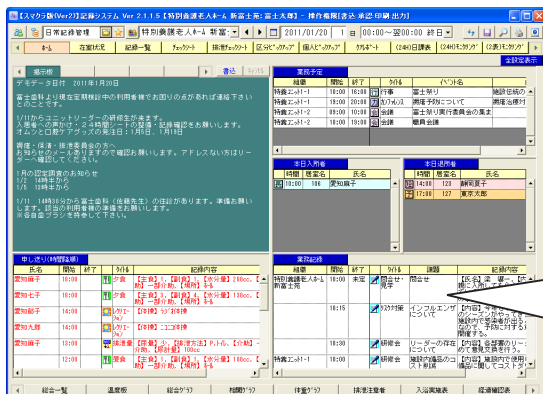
【スマクラ版(Ver2)】記録システム Ver 2.1.1.5【特別養護老人ホーム 新富士苑：富士太郎】 - 操作権限[表示 承認 印刷 出力]

日常記録管理 | 特別養護老人ホーム 新富 | 2011/01/20 | 1日 | 00:00～翌00:00 終日

ホーム | 在宅状況 | 記録一覧 | チェックシート | 排泄チェックシート | 区分ピックアップ | 個人ピックアップ | ケアルギー | (24H)日課表 | (24H)モニタリング | (2表)モニタリング

全即安表示

掲示板 | 返信

デモデータ日付 2011年1月20日

富士苑新より現在定期検診中の利用者様でお困りの点があれば連絡下さいとのことです。

1/1からユニットリーダーの研修生が来ます。各ユニットへ1週間ずつ、2年時間シートの配置・利用者様に対応をお願いします。オムツと口腔ケアグッズの発注日：1月5日、1月9日

調理・保清・排泄委員会の方へお知らせのメールが送信されて確認お願いします。アドレスない方はリーダー確認してください。

1月の認定調査のお知らせ
1/5 14時から
1/5 10時から

1/11 14時30分から富士森林（佐藤先生）の往診があります。準備お願いします。該当の利用者様の準備をお願いします。
※各自歯ブラシを持参して下さい。

業務予定

| 種類 | 開始 | 終了 | タイトル | イベント名 |
|---|---|---|---|---|
| 特養ユニット-1 | 10:00 | 16:00 | 行事 | 富士祭り | 施設伝統の |
| 特養ユニット-1 | 13:00 | 14:00 | カンファレンス | 褥瘡予防について | 褥瘡治療対 |
| 特養ユニット-2 | 10:00 | 16:00 | 会議 | 富士祭り実行委員会の集ま |
| 特養ユニット-2 | 18:00 | 19:00 | 会議 | 職員会議 |

本日入所者

| 開始 | 居室名 | 氏名 |
|---|---|---|
| 10:00 | 106 | 愛知麻子 |

本日退所者

| 開始 | 居室名 | 氏名 |
|---|---|---|
| 14:20 | 120 | 静岡真子 |
| 17:00 | 127 | 東京大郎 |

申し送り(特記事項)

| 氏名 | 開始 | 終了 | タイトル | 記録内容 |
|---|---|---|---|---|
| 愛知麻子 | 18:00 | | 夕食 | 【主食】1、【副食】4、【水分量】100cc、【 |
| 愛知七子 | 18:00 | | 夕食 | 【主食】1、【副食】4、【水分量】150cc、【 |
| 愛知鮎子 | 17:00 | | レクリエーション | 【内容】ラジオ体操 |
| 愛知九郎 | 14:00 | | レクリエーション | 【内容】ニコニコ体操 |
| 愛知麻子 | 13:00 | | 排泄 | 【排泄方法】トイレ、【尿量】 |
| 愛知麻子 | 12:00 | | 昼食 | 【主食】3、【副食】3、【水分量】150cc、【 |

業務記録

| 種類 | 開始 | 終了 | タイトル | 議題 | 記録内容 |
|---|---|---|---|---|---|
| 特別養護老人ホーム新富士苑 | 10:00 | 未定 | 院会せ・見学 | 院会せ | 【氏名】 |
| | 10:15 | | ラジオ体操 | インフルエンザについて | 【内容】 |
| | 10:00 | | 研修会 | リーダーの存在について | 【内容】 |
| | 10:00 | | 研修会 | 施設内備品のコスト削減 | 【内容】 |

総合一覧 | 温度板 | 総合グラフ | 相関グラフ | 体重グラフ | 排泄注意者 | 入浴実施表 | 経過観記表